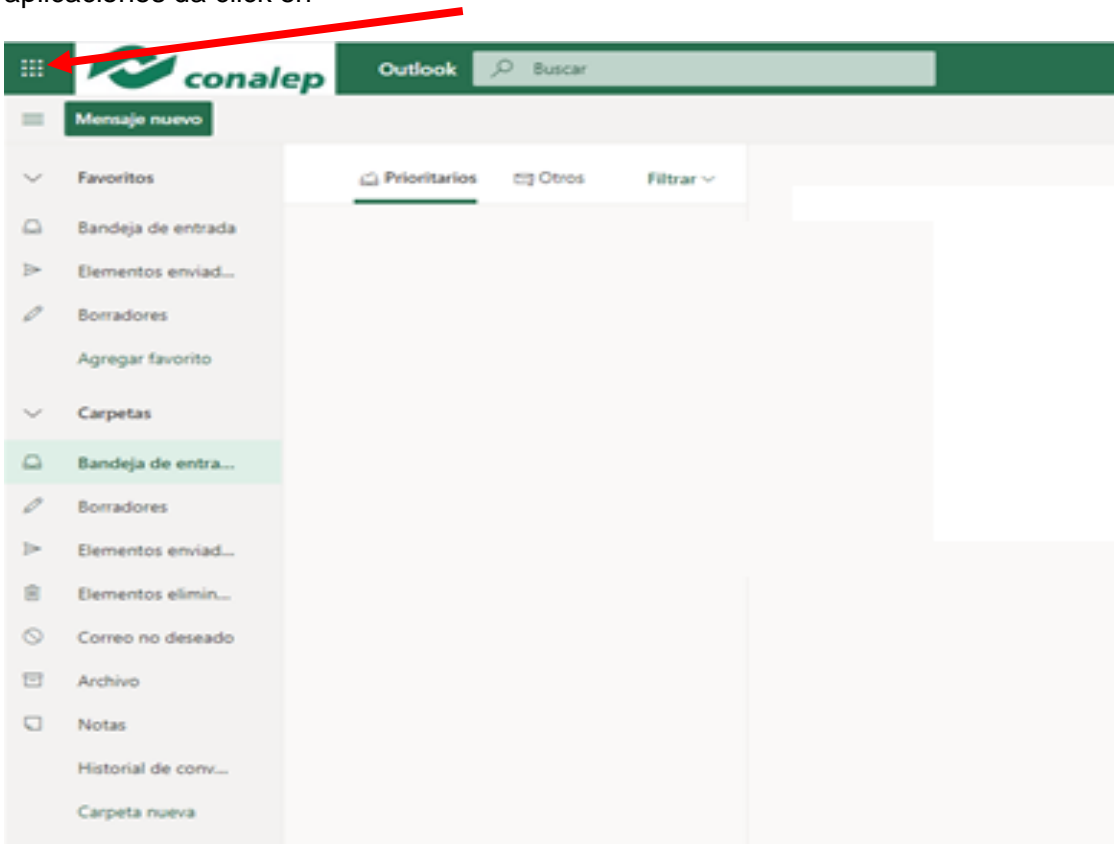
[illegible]

conalep

Outlook

Buscar

Mensaje nuevo

Favoritos

Bandeja de entrada

Elementos enviad...

Borradores

Agregar favorito

Carpetas

Bandeja de entra...

Borradores

Elementos enviad...

Elementos elimin...

Correo no deseado

Archivo

Notas

Historial de conv...

Carpeta nueva

Prioritarios

Otros

Filtrar